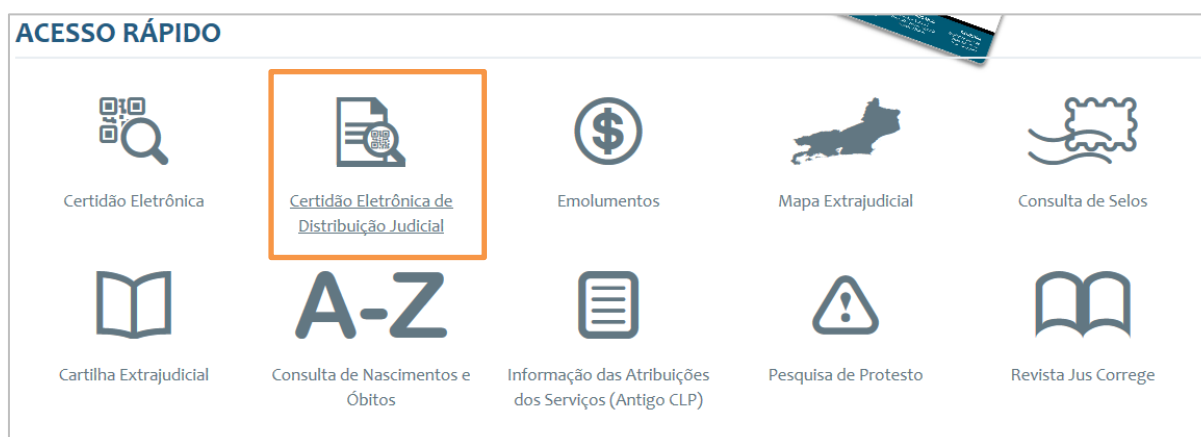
ACESSO RÁPIDO

Certidão Eletrônica

Certidão Eletrônica de Distribuição Judicial

Emolumentos

Mapa Extrajudicial

Consulta de Selos

Cartilha Extrajudicial

A-Z

Consulta de Nascimentos e Óbitos

Informação das Atribuições dos Serviços (Antigo CLP)

Pesquisa de Protesto

Revista Jus Correge